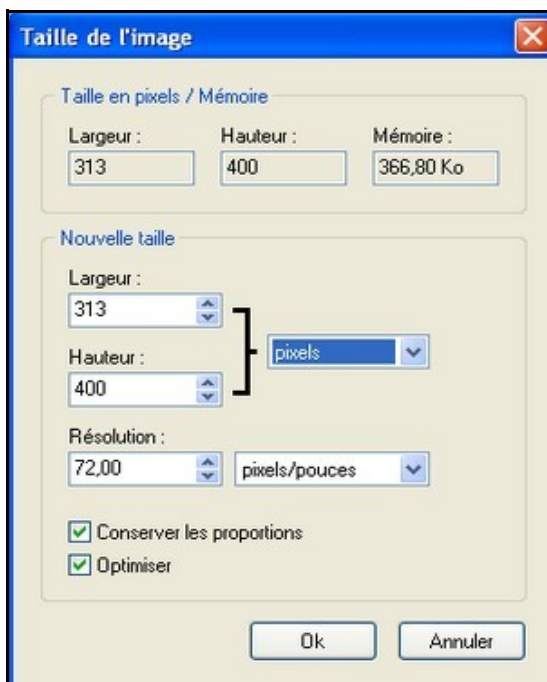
Taille de l'image

Taille en pixels / Mémoire

Largeur :
313

Hauteur :
400

Mémoire :
366,80 Ko

Nouvelle taille

Largeur :
313

Hauteur :
400

pixels

Résolution :
72,00

pixels/pouces

Conserver les proportions

Optimiser

Ok

Annuler